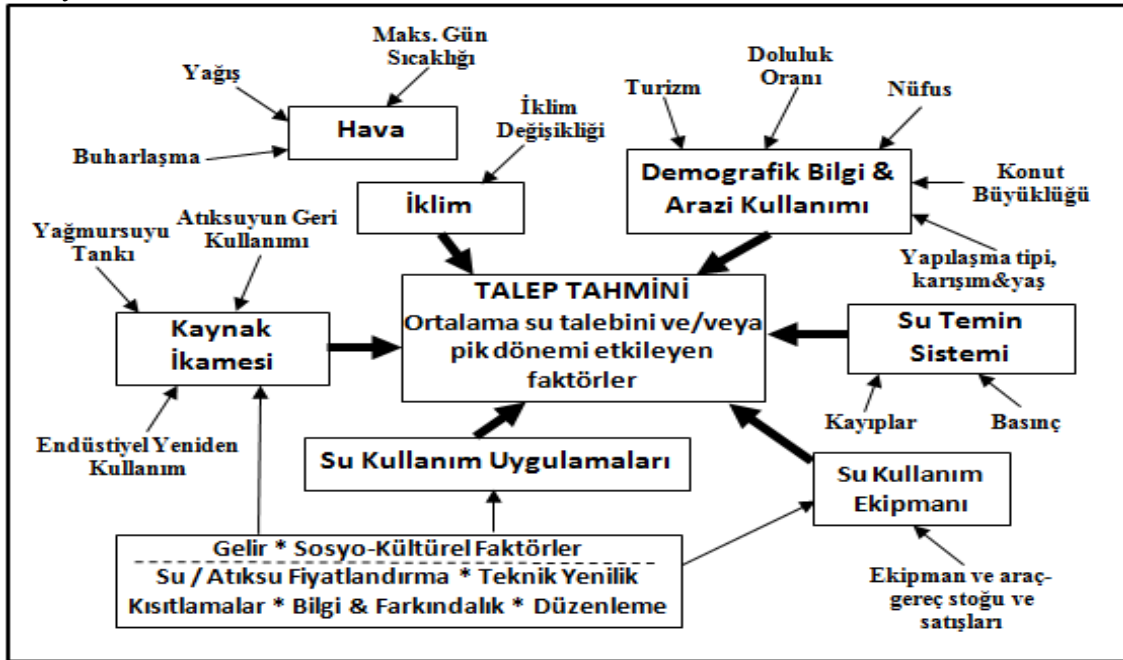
Maks. Gün Sıcaklığı

Yağış

Hava

Buharlaşma

İklim Değişikliği

İklim

Turizm

Doluluk Oranı

Nüfus

Demografik Bilgi & Arazi Kullanımı

Konut Büyüklüğü

Yapılaşma tipi, karışım&yaş

Yağmursuyu Tankı

Atıksuyun Geri Kullanımı

Kaynak İkamesi

TALEP TAHMİNİ
Ortalama su talebini ve/veya pik dönemi etkileyen faktörler

Su Temin Sistemi

Kayıplar

Basınç

Endüstiyel Yeniden Kullanım

Su Kullanım Uygulamaları

Su Kullanım Ekipmanı

Gelir * Sosyo-Kültürel Faktörler
Su / Atıksu Fiyatlandırma * Teknik Yenilik
Kısıtlamalar * Bilgi & Farkındalık * Düzenleme

Ekipman ve araç-gereç stoğu ve satışları